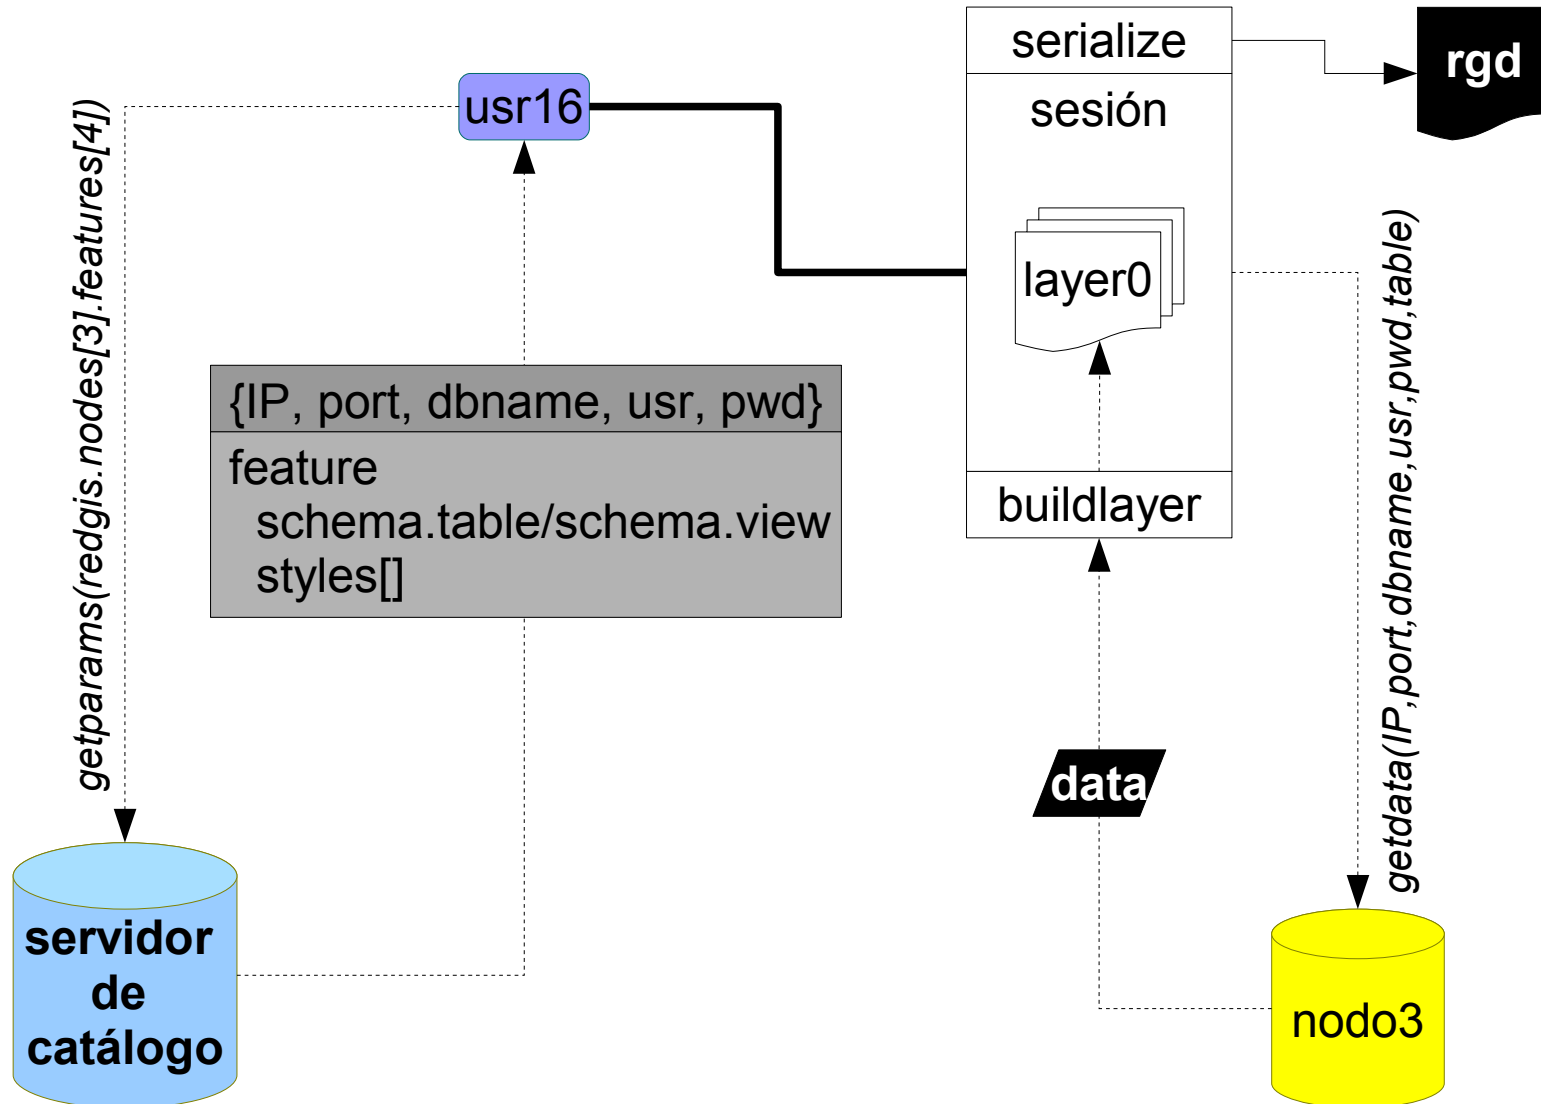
getparams(redgis.nodes[3].features[4])

usr16

serialize

rgd

sesión

layer0

{IP, port, dbname, usr, pwd}

feature
schema.table/schema.view
styles[]

buildlayer

getdata(IP,port,dbname,usr,pwd,table)

data

servidor de catálogo

nodo3